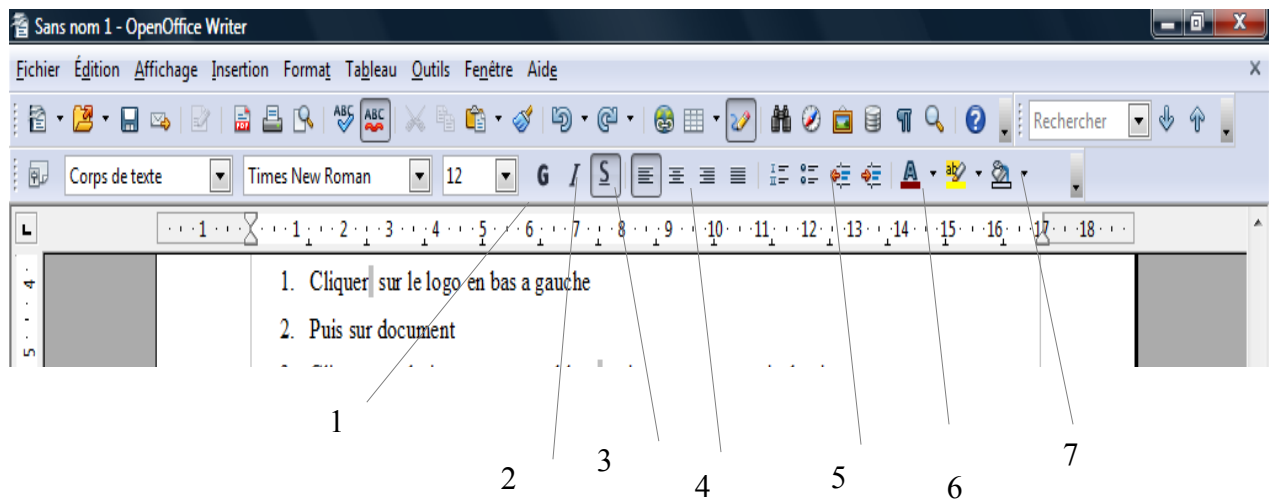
Sans nom 1 - OpenOffice Writer

Fichier Édition Affichage Insertion Format Tableau Outils Fenêtre Aide

Rechercher

Corps de texte Times New Roman 12 G I S

1 2 3 4 5 6 7 8 9 10 11 12 13 14 15 16 17 18

1. Cliquer sur le logo en bas a gauche

2. Puis sur document

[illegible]

1

2

3

4

5

6

7